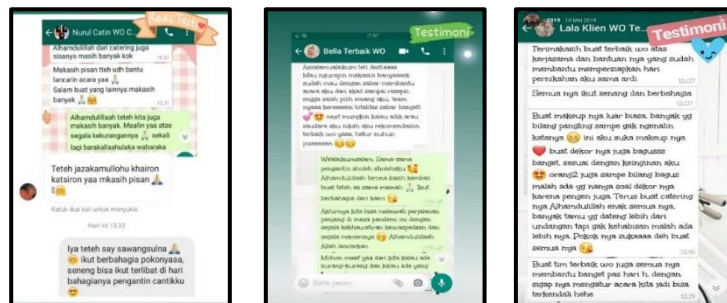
Nurul Catin WO C...
Real Testi
Alhamdulillah dari catering juga sisanya masih banyak kok
Makasih pisan teh atas bantu lancarin acara yaa
Salam buat yang lainnya makasih banyak
Alhamdulillah teteh kita juga makasih banyak. Maafin yaa atas segala kekurangannya sekali lagi barakallahulaka wabaraka
Teteh jazakamullohu khairon katsiron yaa mkasih pisan
Ketuk dua kali untuk menyukai
Hari ini 13.22
Iya teteh say sawangsulna ikut berbahagia pokonyaa, seneng bisa ikut terlibat di hari bahagianya pengantin cantikku

Bella Terbaik WO
Testimoni
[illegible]
Ketik pesan

Lala Klien WO Te...
Testimoni
Terimakasih buat terbaik wo atas kerjasama dan bantuan nya yang sudah membantu mempersiapkan hari pernikahan aku sama ardi
Semua nya ikut senang dan berbahagia
Buat makeup nya luar biasa, banyak yg bilang pangling sampe gak ngenalin katanya ini aku suka makeup nya buat dekor nya juga baguss banget, sesuai dengan keinginan aku orang2 juga sampe bilang bagus malah ada yg nanya soal dekor nya karena pengen juga. Terus buat catering nya Alhamdulillah enak semua nya, banyak tamu yg dateng lebih dari undangan tapi gak kehabisan malah ada lebih nya. Pokok nya sukses deh buat semua nya
Buat tim terbaik wo juga semua nya membantu banget pas hari h, dengan sigap nya mengatur acara kita jadi bisa terkendali hehe